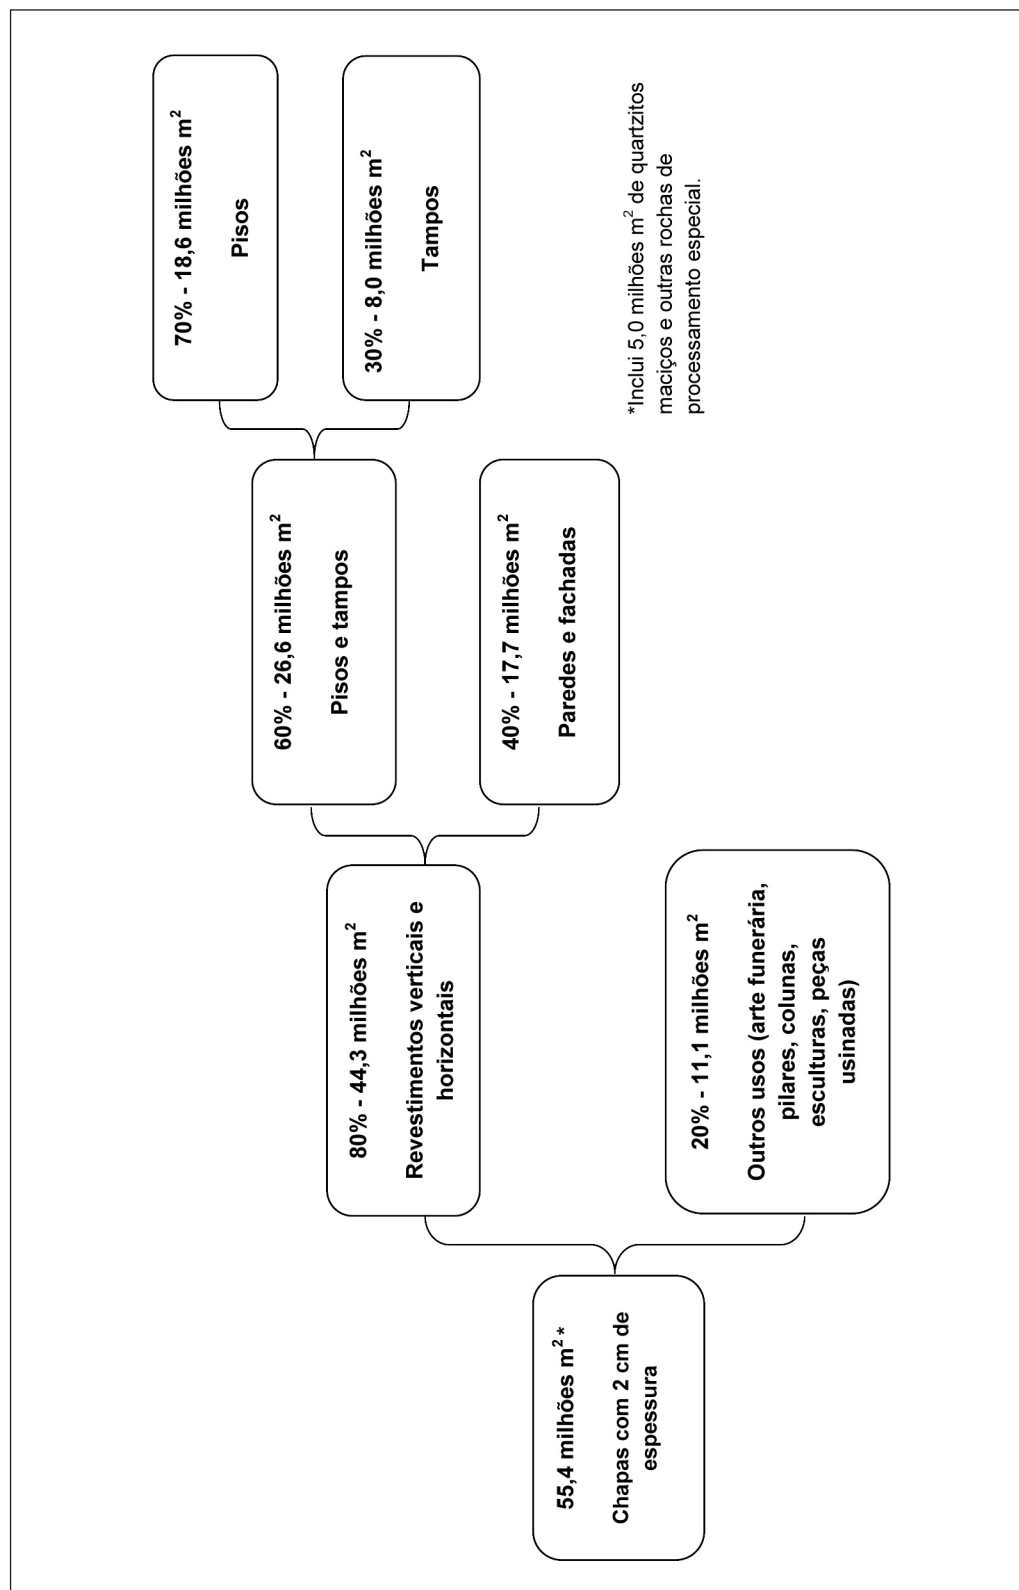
55,4 milhões $m^2$*

Chapas com 2 cm de espessura

80% - 44,3 milhões $m^2$

Revestimentos verticais e horizontais

20% - 11,1 milhões $m^2$

Outros usos (arte funerária, pilares, colunas, esculturas, peças usinadas)

60% - 26,6 milhões $m^2$

Pisos e tampos

40% - 17,7 milhões $m^2$

Paredes e fachadas

70% - 18,6 milhões $m^2$

Pisos

30% - 8,0 milhões $m^2$

Tampos

*Inclui 5,0 milhões $m^2$ de quartzitos maciços e outras rochas de processamento especial.